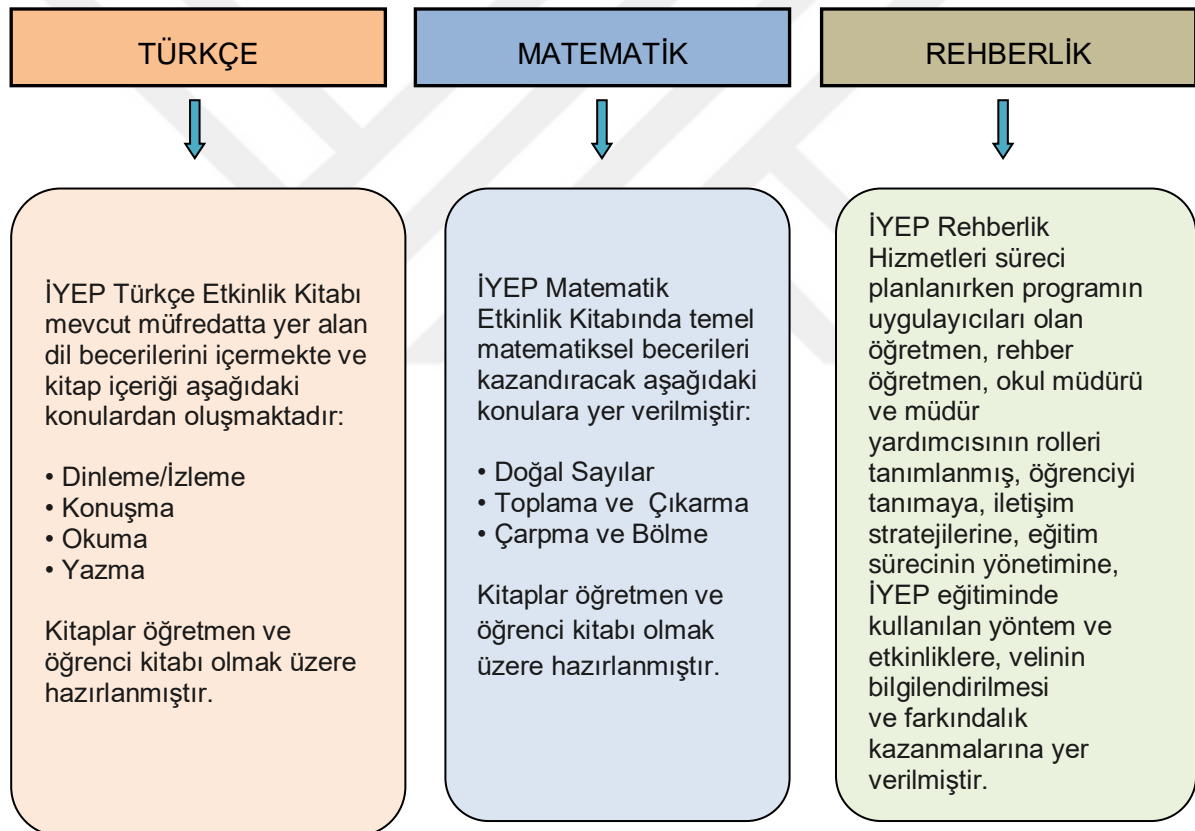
TÜRKÇE

MATEMATİK

REHBERLİK

İYEP Türkçe Etkinlik Kitabı mevcut müfredatta yer alan dil becerilerini içermekte ve kitap içeriği aşağıdaki konulardan oluşmaktadır:

• Dinleme/İzleme
• Konuşma
• Okuma
• Yazma

Kitaplar öğretmen ve öğrenci kitabı olmak üzere hazırlanmıştır.

İYEP Matematik Etkinlik Kitabında temel matematiksel becerileri kazandıracak aşağıdaki konulara yer verilmiştir:

• Doğal Sayılar
• Toplama ve Çıkarma
• Çarpma ve Bölme

Kitaplar öğretmen ve öğrenci kitabı olmak üzere hazırlanmıştır.

İYEP Rehberlik Hizmetleri süreci planlanırken programın uygulayıcıları olan öğretmen, rehber öğretmen, okul müdürü ve müdür yardımcısının rolleri tanımlanmış, öğrenciyi tanımaya, iletişim stratejilerine, eğitim sürecinin yönetimine, İYEP eğitiminde kullanılan yöntem ve etkinliklere, velinin bilgilendirilmesi ve farkındalık kazanmalarına yer verilmiştir.